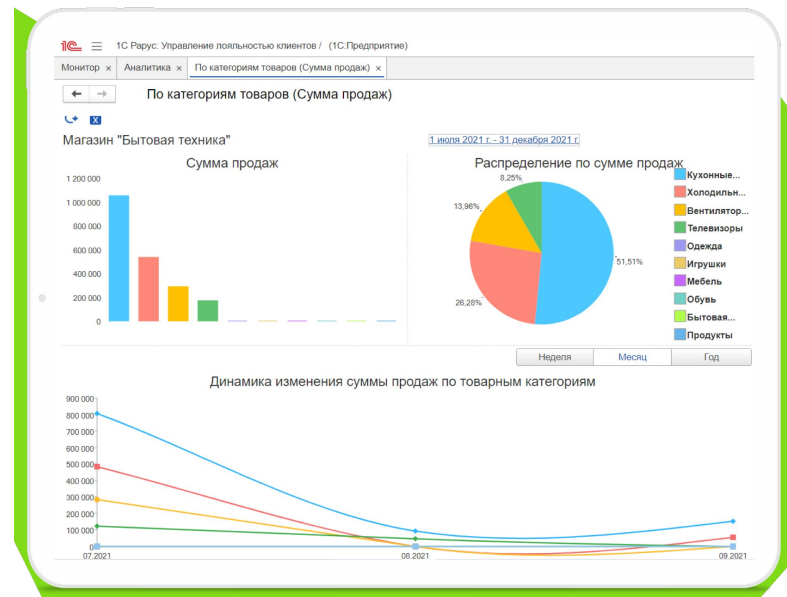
1С ☰ 1С Рарус: Управление лояльностью клиентов / (1С:Предприятие)

Монитор × Аналитика × По категориям товаров (Сумма продаж) ×

По категориям товаров (Сумма продаж)

Магазин "Бытовая техника"

1 июля 2021 г. - 31 декабря 2021 г.

Сумма продаж

1 200 000
1 000 000
800 000
600 000
400 000
200 000
0

Распределение по сумме продаж

8,25%
13,96%
26,28%
51,51%

Кухонные...
Холодильн...
Вентилятор...
Телевизоры
Одежда
Игрушки
Мебель
Обувь
Бытовая...
Продукты

Неделя | Месяц | Год

Динамика изменения суммы продаж по товарным категориям

900 000
800 000
700 000
600 000
500 000
400 000
300 000
200 000
100 000
0

07.2021
08.2021
09.2021